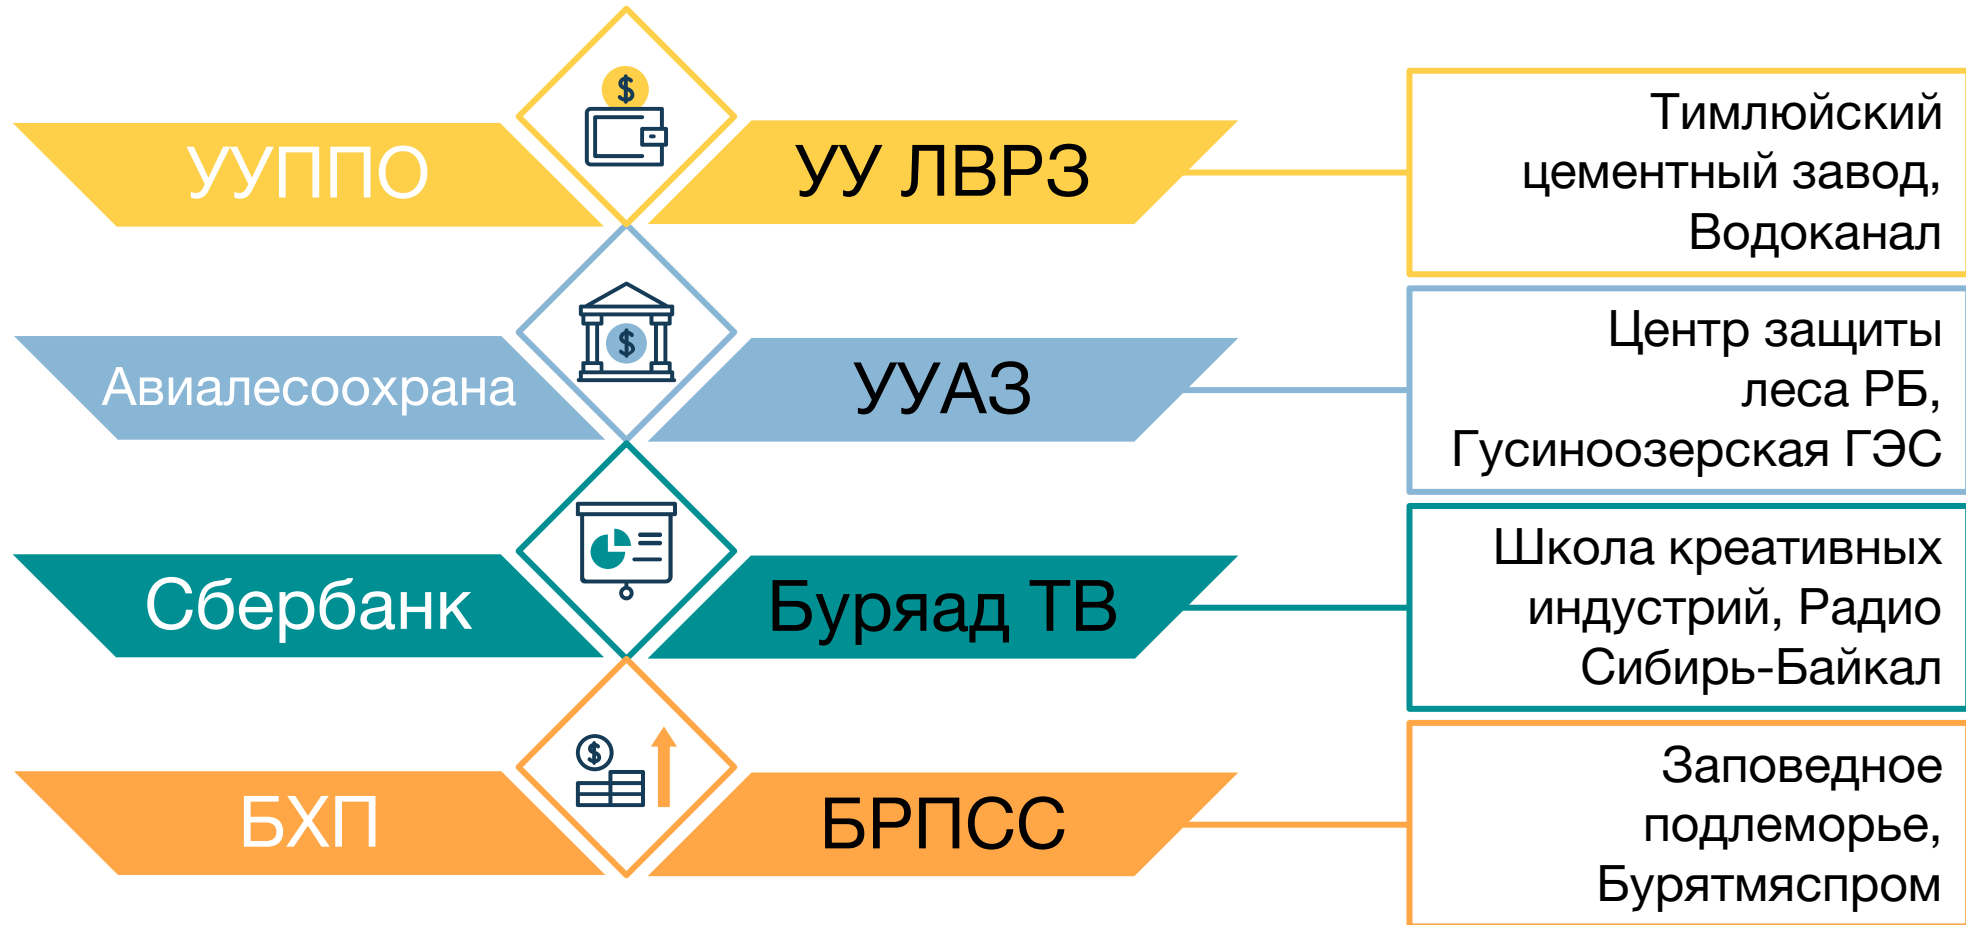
УУППО

$

УУ ЛВРЗ

Тимлюйский цементный завод, Водоканал

Авиалесоохрана

$

УУАЗ

Центр защиты леса РБ, Гусиноозерская ГЭС

Сбербанк

Буряад ТВ

Школа креативных индустрий, Радио Сибирь-Байкал

БХП

$

БРПСС

Заповедное подлеморье, Бурятмяспром